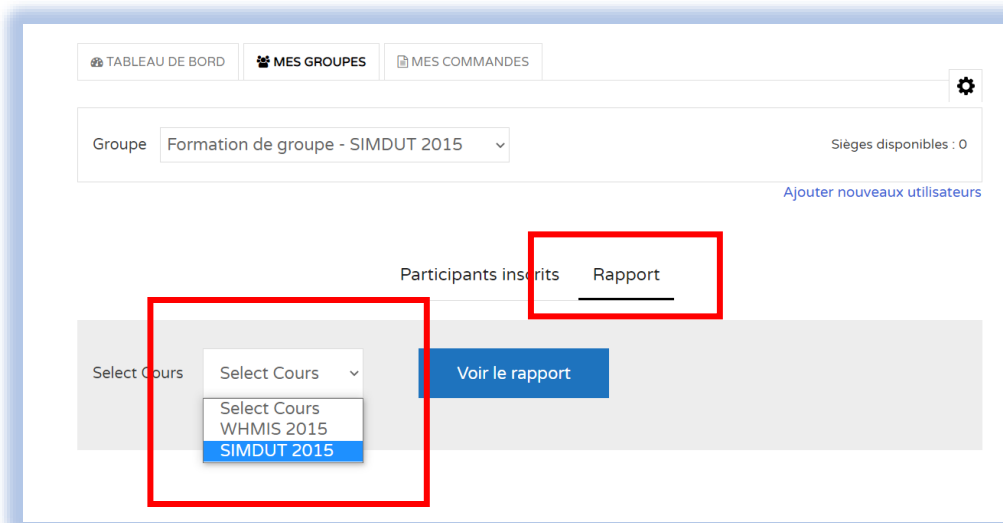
TABLEAU DE BORD
MES GROUPES
MES COMMANDES

Groupe Formation de groupe - SIMDUT 2015

Sièges disponibles : 0

Ajouter nouveaux utilisateurs

Participants inscrits
Rapport

Select Cours
Select Cours
Voir le rapport
Select Cours
WHMIS 2015
SIMDUT 2015